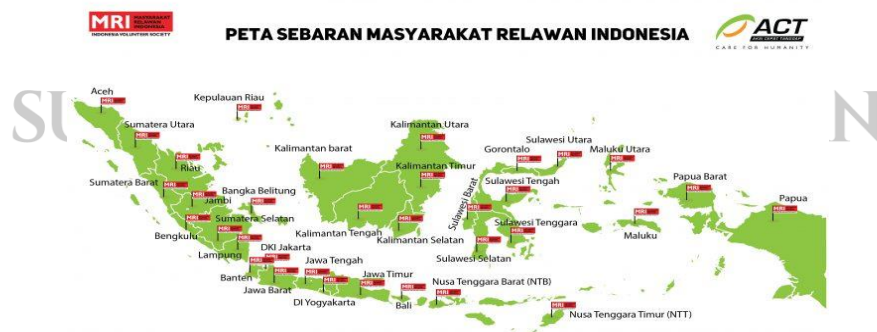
MRI MASYARAKAT RELAWAN INDONESIA
INDONESIA VOLUNTEER SOCIETY

PETA SEBARAN MASYARAKAT RELAWAN INDONESIA

ACT
AKSI CEPAT TANGGAP
CARE FOR HUMANITY

SU

N

Aceh
Kepulauan Riau
Sumatera Utara
Kalimantan Utara
Sulawesi Utara
Kalimantan barat
Gorontalo
Maluku Utara
Riau
Kalimantan Timur
Sulawesi Tengah
Papua Barat
Sumatera Barat
Bangka Belitung
Sulawesi Barat
Papua
Jambi
Sumatera Selatan
Sulawesi Tenggara
Bengkulu
Kalimantan Tengah
Kalimantan Selatan
Maluku
DKI Jakarta
Lampung
Jawa Tengah
Sulawesi Selatan
Banten
Jawa Timur
Nusa Tenggara Barat (NTB)
Jawa Barat
DI Yogyakarta
Bali
Nusa Tenggara Timur (NTT)
MRI